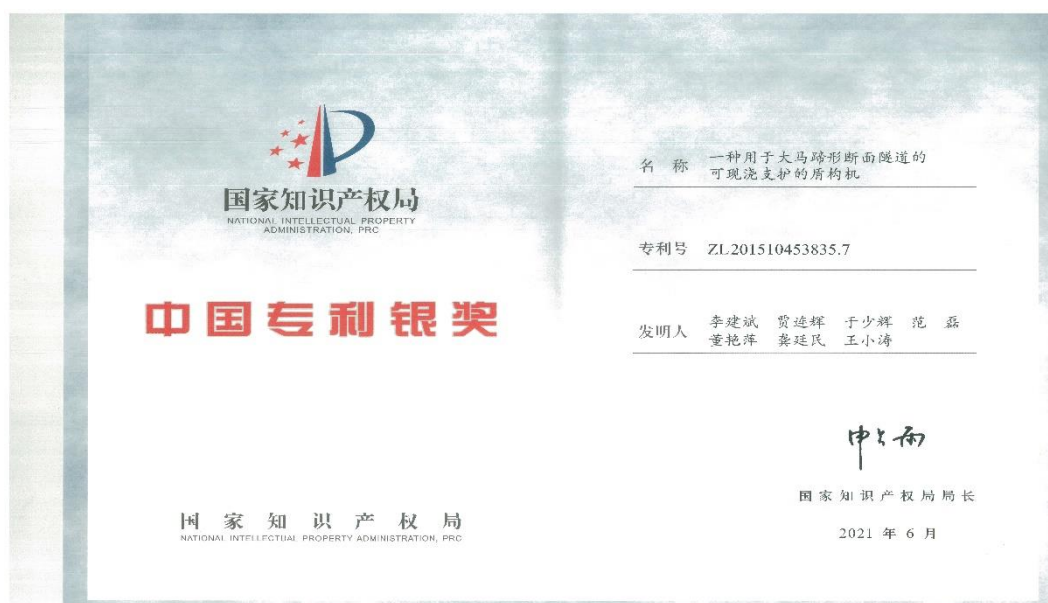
国家知识产权局
NATIONAL INTELLECTUAL PROPERTY ADMINISTRATION, PRC

中国专利银奖

名 称 一种用于大马蹄形断面隧道的可现浇支护的盾构机

专利号 ZL201510453835.7

发明人 李建斌 贾连辉 于少辉 范 磊 董艳萍 龚廷民 王小涛

申长雨

国家知识产权局局长

2021 年 6 月

国 家 知 识 产 权 局
NATIONAL INTELLECTUAL PROPERTY ADMINISTRATION, PRC